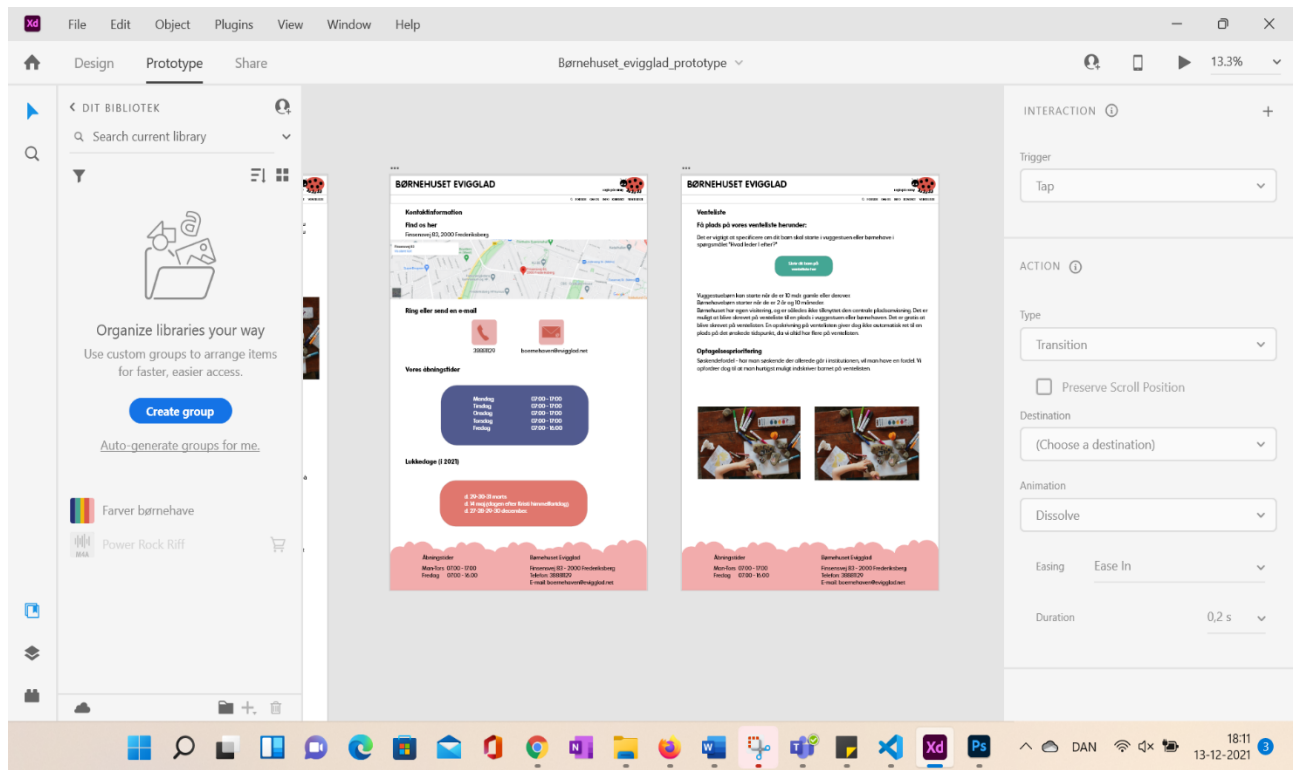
Xd File Edit Object Plugins View Window Help

Design Prototype Share

Børnehuset_evigglad_prototype

13.3%

DIT BIBLIOTEK

Search current library

Organize libraries your way

Use custom groups to arrange items for faster, easier access.

Create group

Auto-generate groups for me.

Farver børnehave

Power Rock Riff

BØRNEHUSET EVIGGLAD

Kontaktinformation

Find os her

Finsensvej 83, 2000 Frederiksberg

Ring eller send en e-mail

38881129

boernehusen@evigglad.net

Vores åbningstider

| Mandag | 07.00 - 17.00 |
|---|---|
| Tirsdag | 07.00 - 17.00 |
| Onsdag | 07.00 - 17.00 |
| Torsdag | 07.00 - 17.00 |
| Fredag | 07.00 - 16.00 |

Lukkedage (i 2021)

Åbningstider

Man-fors. 07.00 - 17.00
Fredag 07.00 - 16.00

Børnehuset Evigglad

Finsensvej 83 - 2000 Frederiksberg
Telefon: 38881129
E-mail: boernehusen@evigglad.net

BØRNEHUSET EVIGGLAD

Venteliste

Få plads på vores venteliste herunder:

Opfagelsesprioritering

Åbningstider

Man-fors. 07.00 - 17.00
Fredag 07.00 - 16.00

Børnehuset Evigglad

Finsensvej 83 - 2000 Frederiksberg
Telefon: 38881129
E-mail: boernehusen@evigglad.net

INTERACTION

Trigger

Tap

ACTION

Type

Transition

Preserve Scroll Position

Destination

(Choose a destination)

Animation

Dissolve

Easing Ease In

Duration 0,2 s

DAN

18:11
13-12-2021